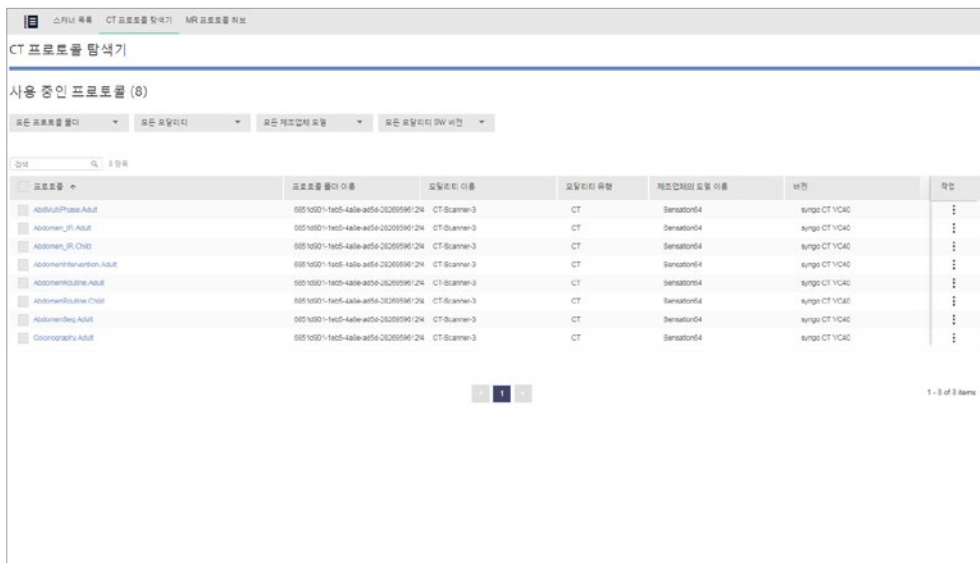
스캐너 목록 CT 프로토콜 탐색기 MR 프로토콜 허브

CT 프로토콜 탐색기

사용 중인 프로토콜 (8)

모든 프로토콜 폴더 ▾ 모든 모달리티 ▾ 모든 제조업체 모델 ▾ 모든 모달리티 SW 버전 ▾

검색 8 항목

| 프로토콜 ↑ | 프로토콜 폴더 이름 | 모달리티 이름 | 모달리티 유형 | 제조업체의 모델 이름 | 버전 | 작업 |
|---|---|---|---|---|---|---|
| AbdMultiPhase.Adult | 6851d901-1eb5-4a8e-ad5d-282695961214 | CT-Scanner-3 | CT | Sensation64 | syngo CT VC40 | ⋮ |
| Abdomen_IR.Adult | 6851d901-1eb5-4a8e-ad5d-282695961214 | CT-Scanner-3 | CT | Sensation64 | syngo CT VC40 | ⋮ |
| Abdomen_IR.Child | 6851d901-1eb5-4a8e-ad5d-282695961214 | CT-Scanner-3 | CT | Sensation64 | syngo CT VC40 | ⋮ |
| AbdomenIntervention.Adult | 6851d901-1eb5-4a8e-ad5d-282695961214 | CT-Scanner-3 | CT | Sensation64 | syngo CT VC40 | ⋮ |
| AbdomenRoutine.Adult | 6851d901-1eb5-4a8e-ad5d-282695961214 | CT-Scanner-3 | CT | Sensation64 | syngo CT VC40 | ⋮ |
| AbdomenRoutine.Child | 6851d901-1eb5-4a8e-ad5d-282695961214 | CT-Scanner-3 | CT | Sensation64 | syngo CT VC40 | ⋮ |
| AbdomenSeq.Adult | 6851d901-1eb5-4a8e-ad5d-282695961214 | CT-Scanner-3 | CT | Sensation64 | syngo CT VC40 | ⋮ |
| Colonography.Adult | 6851d901-1eb5-4a8e-ad5d-282695961214 | CT-Scanner-3 | CT | Sensation64 | syngo CT VC40 | ⋮ |

‹ 1 ›

1 - 8 of 8 items